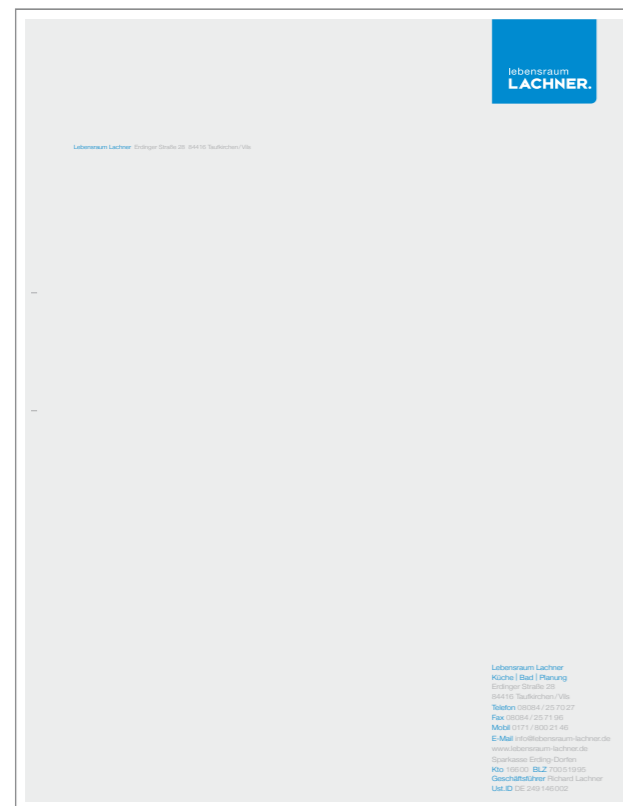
lebensraum
LACHNER.

Lebensraum Lachner Erdinger Straße 28 84416 Taufkirchen/Vils

Lebensraum Lachner
Küche | Bad | Planung
Erdinger Straße 28
84416 Taufkirchen/Vils
Telefon 08084/257027
Fax 08084/257196
Mobil 0171/8002146
E-Mail info@lebensraum-lachner.de
www.lebensraum-lachner.de
Sparkasse Erding-Dorfen
Kto. 18600 BLZ 70051995
Geschäftsführer Richard Lachner
Ust.ID DE 249146002